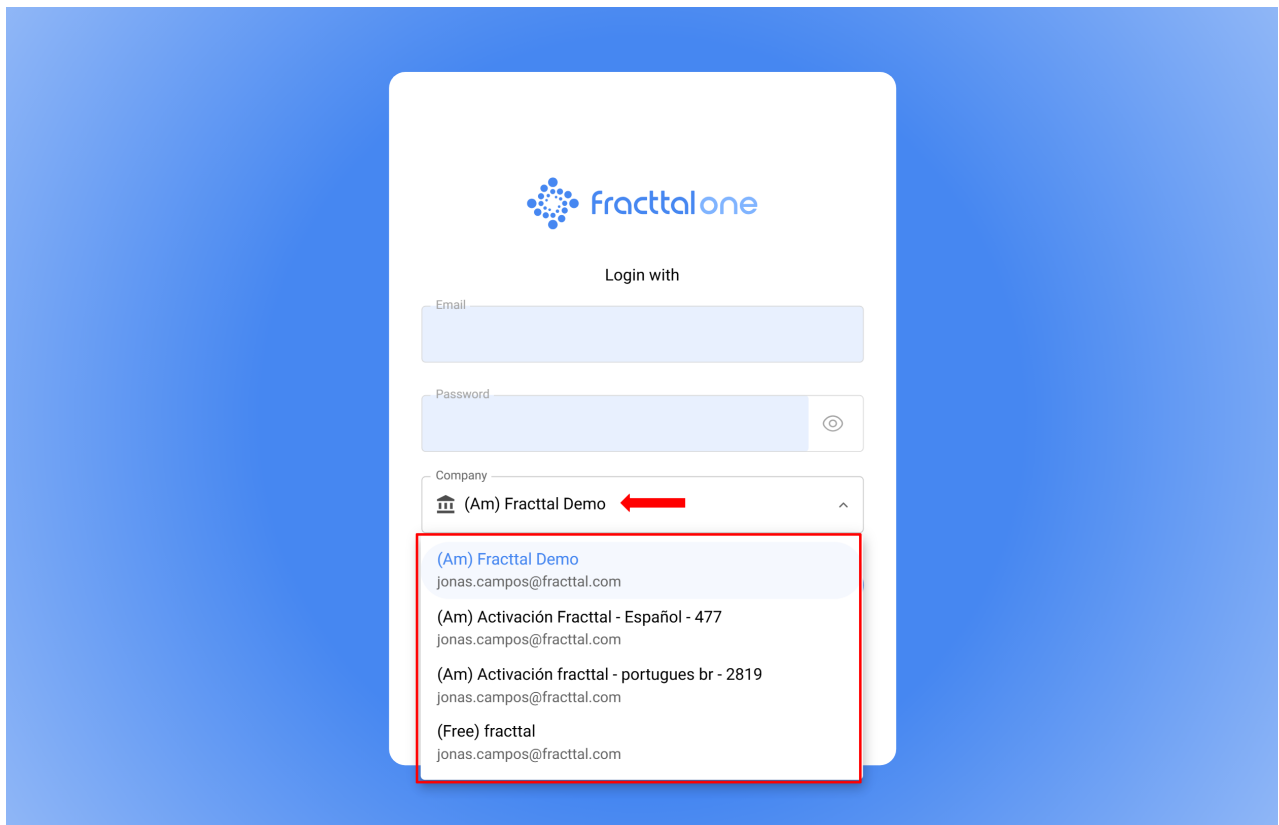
fracttal one

Login with

Email

Password

Company

(Am) Fracttal Demo

(Am) Fracttal Demo
jonas.campos@fracttal.com

(Am) Activación Fracttal - Español - 477
jonas.campos@fracttal.com

(Am) Activación fracttal - portugues br - 2819
jonas.campos@fracttal.com

(Free) fracttal
jonas.campos@fracttal.com